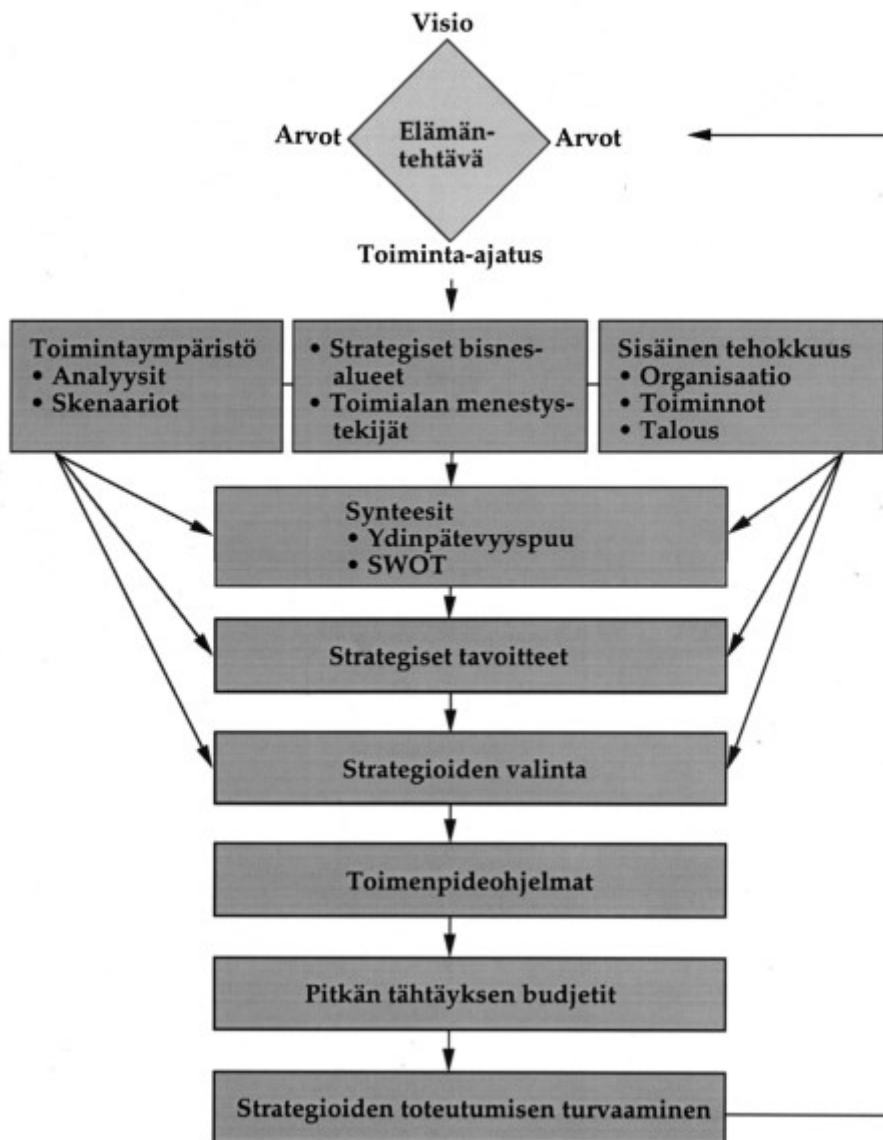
Visio

Arvot

Elämäntehtävä

Arvot

Toiminta-ajatus

Toimintaympäristö
• Analyysit
• Skenaariot

• Strategiset bisnesalueet
• Toimialan menestystekijät

Sisäinen tehokkuus
• Organisaatio
• Toiminnot
• Talous

Synteesit
• Ydinpätevyyspuu
• SWOT

Strategiset tavoitteet

Strategioiden valinta

Toimenpideohjelmat

Pitkän tähtäyksen budjetit

Strategioiden toteutumisen turvaaminen